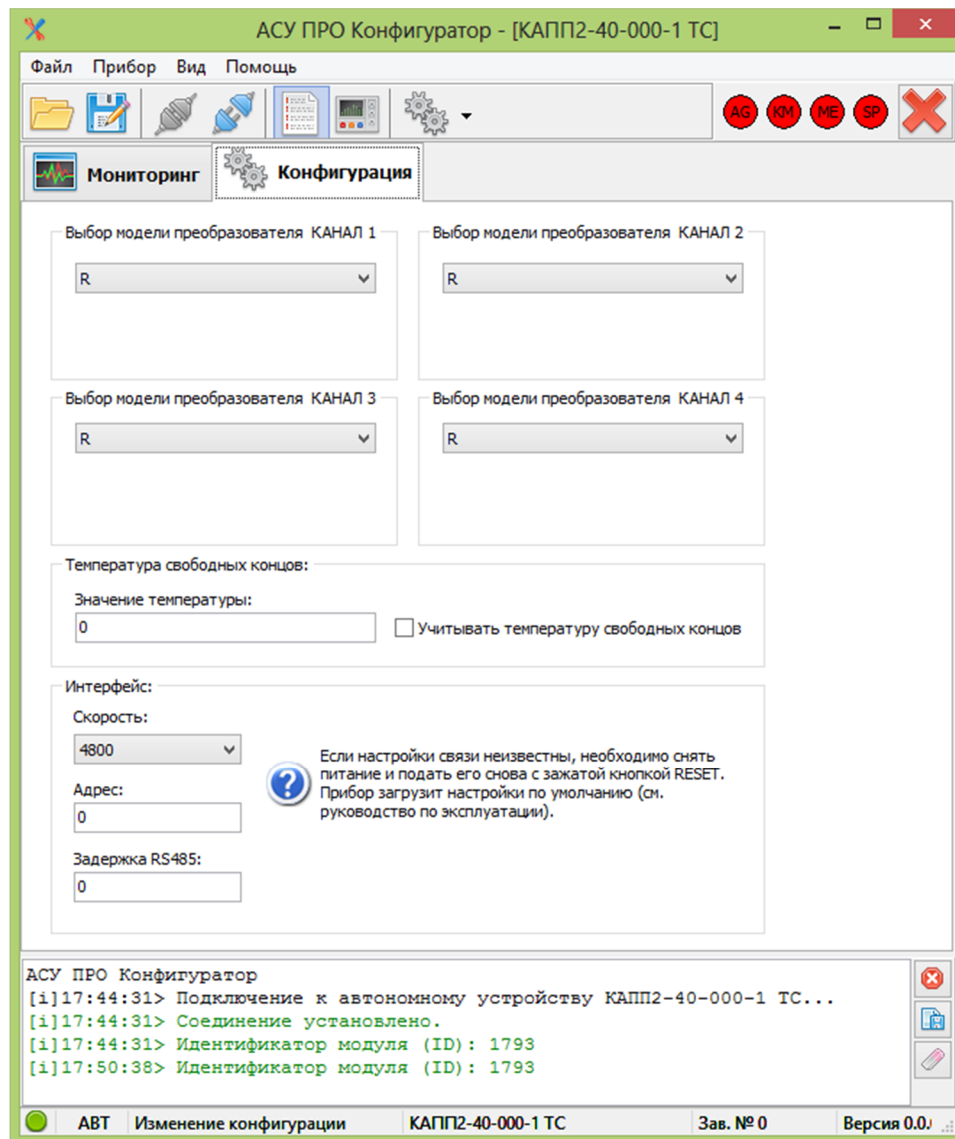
АСУ ПРО Конфигуратор - [КАПП2-40-000-1 ТС]

Файл Прибор Вид Помощь

AG KM ME SP

Мониторинг Конфигурация

Выбор модели преобразователя КАНАЛ 1
R

Выбор модели преобразователя КАНАЛ 2
R

Выбор модели преобразователя КАНАЛ 3
R

Выбор модели преобразователя КАНАЛ 4
R

Температура свободных концов:
Значение температуры:
0
Учитывать температуру свободных концов

Интерфейс:
Скорость:
4800
Адрес:
0
Задержка RS485:
0

Если настройки связи неизвестны, необходимо снять питание и подать его снова с зажатой кнопкой RESET. Прибор загрузит настройки по умолчанию (см. руководство по эксплуатации).

АСУ ПРО Конфигуратор
[i]17:44:31> Подключение к автономному устройству КАПП2-40-000-1 ТС...
[i]17:44:31> Соединение установлено.
[i]17:44:31> Идентификатор модуля (ID): 1793
[i]17:50:38> Идентификатор модуля (ID): 1793

АВТ Изменение конфигурации КАПП2-40-000-1 ТС Зав. № 0 Версия 0.0.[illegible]